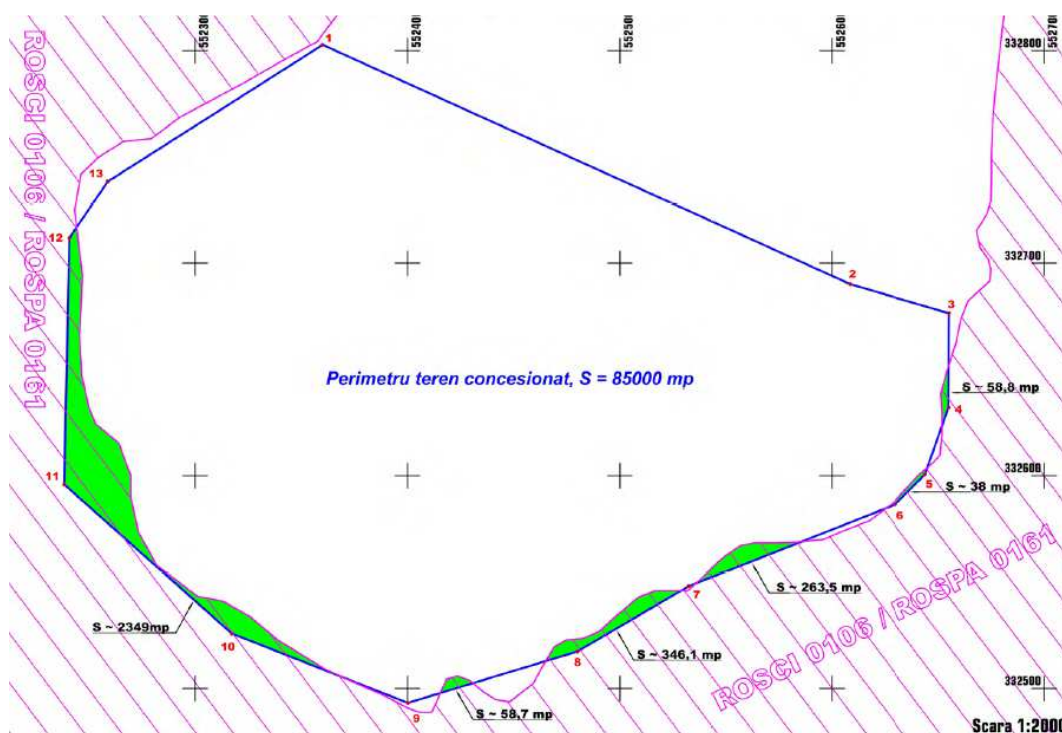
ROSCI 0106 / ROSPA 0161

55230
55240
55250
55260
55270
332800
332700
332600
332500

1
13
12
2
3
4
11
5
6
7
8
10
9

Perimetru teren concesionat, S = 85000 mp

S ~ 58,8 mp
S ~ 38 mp
S ~ 263,5 mp
S ~ 346,1 mp
S ~ 2349mp
S ~ 58,7 mp

ROSCI 0106 / ROSPA 0161

Scara 1:200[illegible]